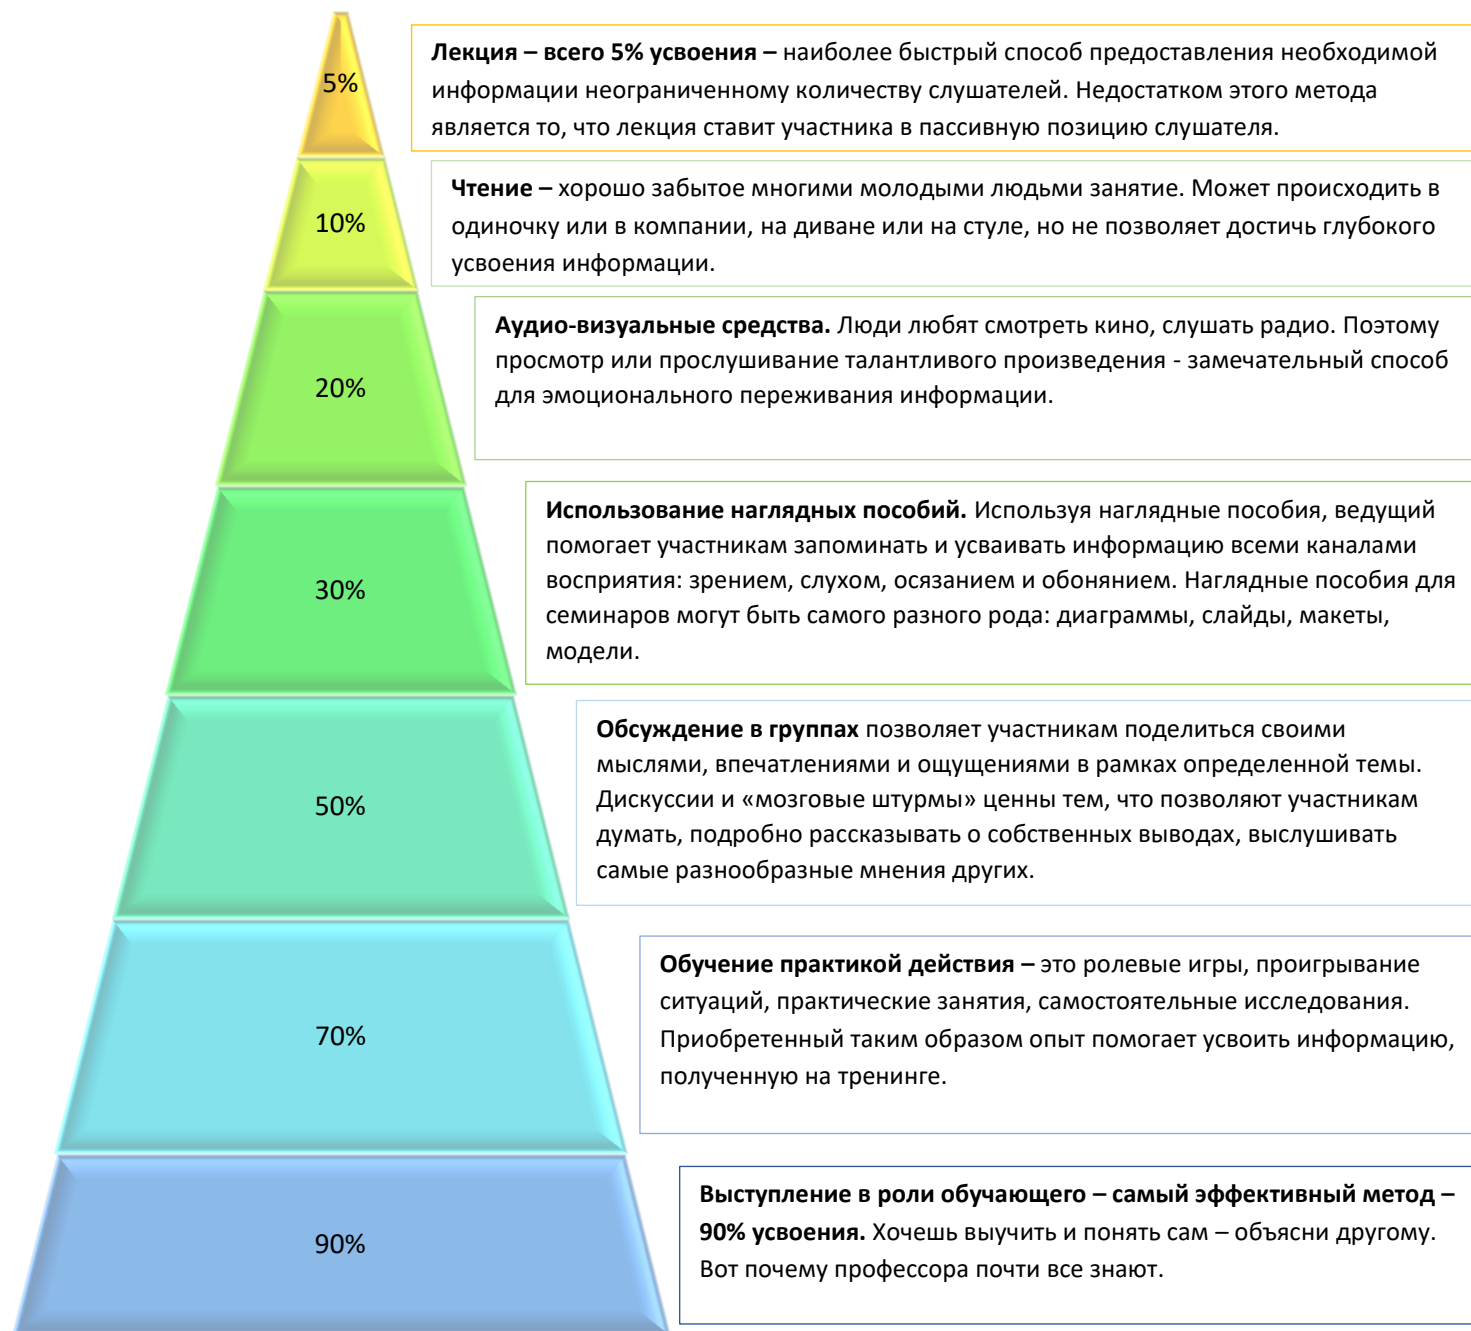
5%

Лекция – всего 5% усвоения – наиболее быстрый способ предоставления необходимой информации неограниченному количеству слушателей. Недостатком этого метода является то, что лекция ставит участника в пассивную позицию слушателя.

10%

Чтение – хорошо забытое многими молодыми людьми занятие. Может происходить в одиночку или в компании, на диване или на стуле, но не позволяет достичь глубокого усвоения информации.

20%

Аудио-визуальные средства. Люди любят смотреть кино, слушать радио. Поэтому просмотр или прослушивание талантливого произведения - замечательный способ для эмоционального переживания информации.

30%

Использование наглядных пособий. Используя наглядные пособия, ведущий помогает участникам запоминать и усваивать информацию всеми каналами восприятия: зрением, слухом, осязанием и обонянием. Наглядные пособия для семинаров могут быть самого разного рода: диаграммы, слайды, макеты, модели.

50%

Обсуждение в группах позволяет участникам поделиться своими мыслями, впечатлениями и ощущениями в рамках определенной темы. Дискуссии и «мозговые штурмы» ценны тем, что позволяют участникам думать, подробно рассказывать о собственных выводах, выслушивать самые разнообразные мнения других.

70%

Обучение практикой действия – это ролевые игры, проигрывание ситуаций, практические занятия, самостоятельные исследования. Приобретенный таким образом опыт помогает усвоить информацию, полученную на тренинге.

90%

Выступление в роли обучающего – самый эффективный метод – 90% усвоения. Хочешь выучить и понять сам – объясни другому. Вот почему профессора почти все знают.